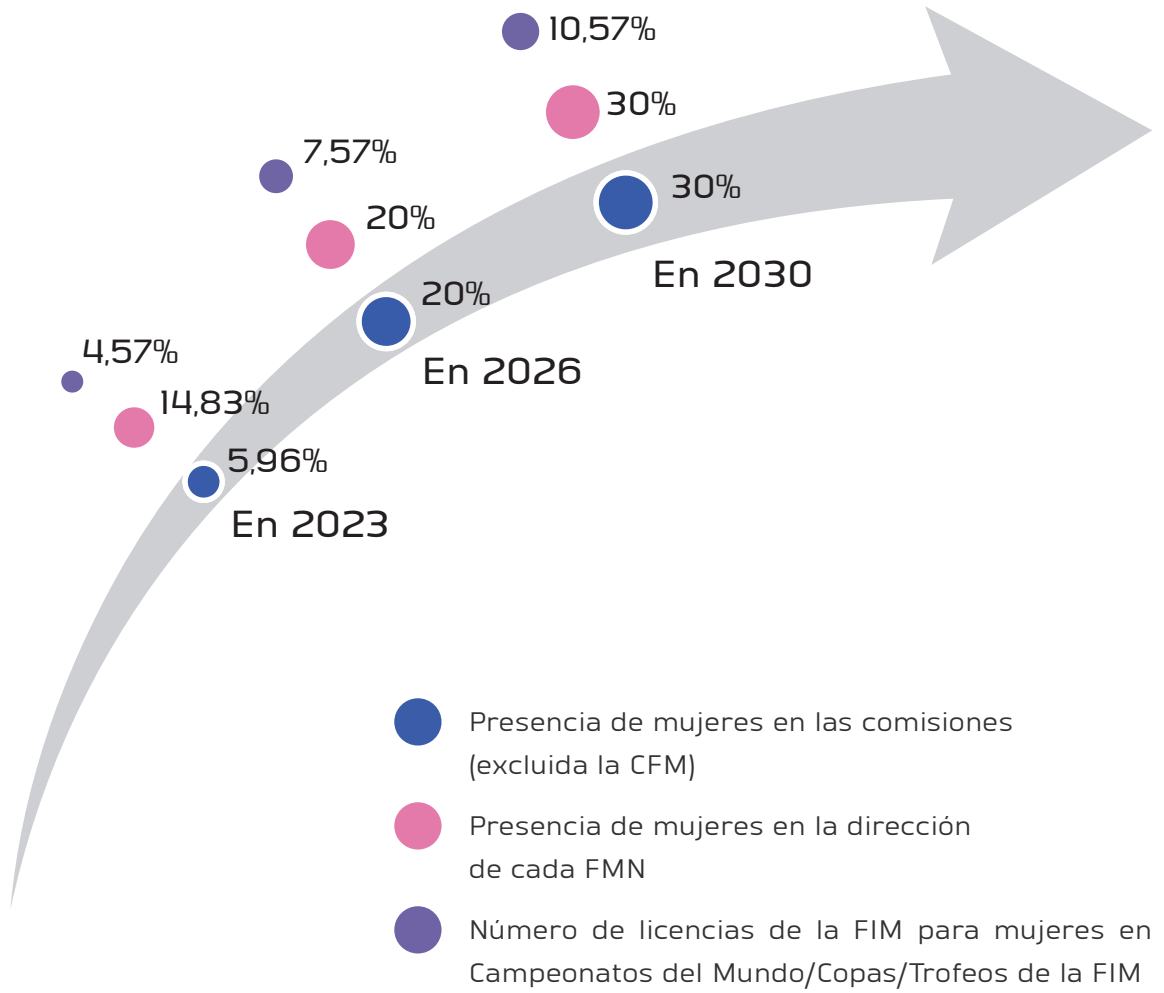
10,57%

30%

30%

En 2030

7,57%

20%

20%

En 2026

4,57%

14,83%

5,96%

En 2023

Presencia de mujeres en las comisiones (excluida la CFM)

Presencia de mujeres en la dirección de cada FMN

Número de licencias de la FIM para mujeres en Campeonatos del Mundo/Copas/Trofeos de la FIM